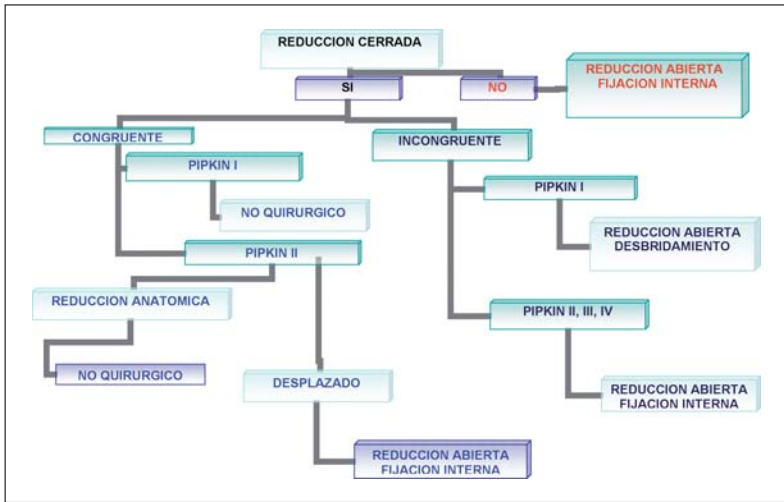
REDUCCION CERRADA

SI

NO

REDUCCION ABIERTA FIJACION INTERNA

CONGRUENTE

PIPKIN I

NO QUIRURGICO

PIPKIN II

REDUCCION ANATOMICA

NO QUIRURGICO

DESPLAZADO

REDUCCION ABIERTA FIJACION INTERNA

INCONGRUENTE

PIPKIN I

REDUCCION ABIERTA DESBRIDAMIENTO

PIPKIN II, III, IV

REDUCCION ABIERTA FIJACION INTERNA